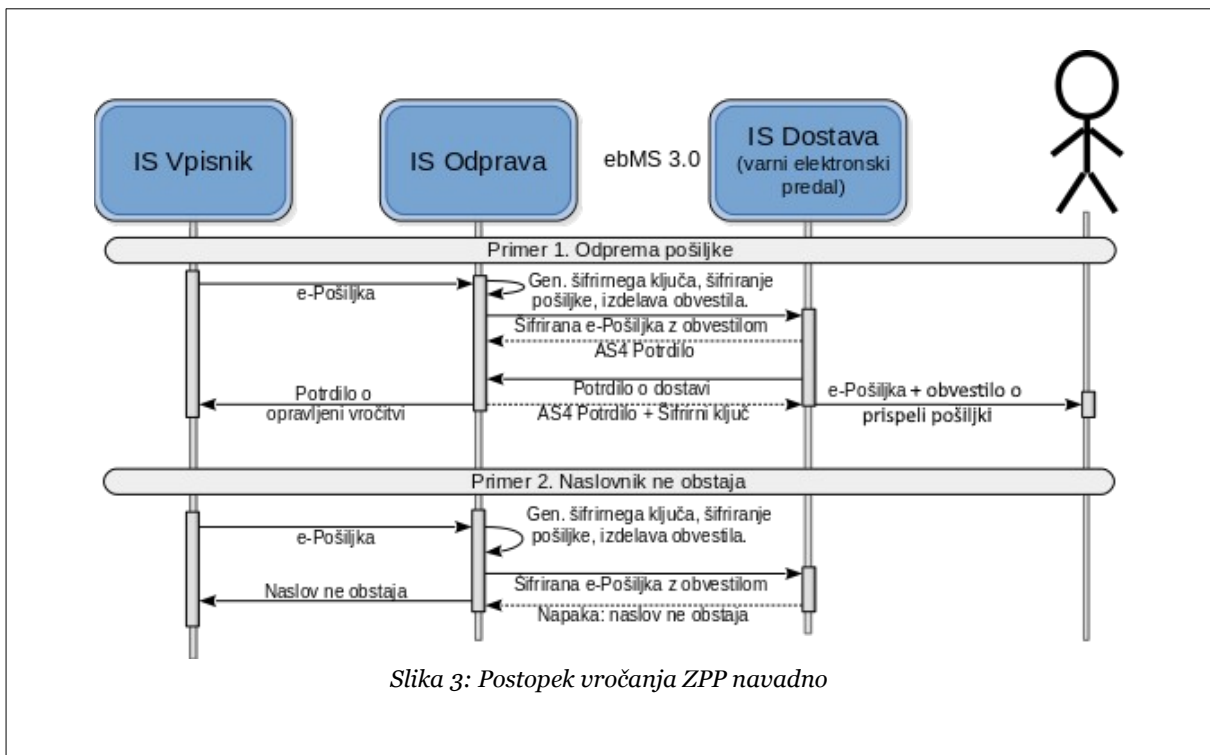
IS Vpisnik

IS Odprava

ebMS 3.0

IS Dostava (varni elektronski predal)

Primer 1. Odprema pošiljke

e-Pošiljka

Gen. šifrirnega ključa, šifriranje pošiljke, izdelava obvestila.

Šifrirana e-Pošiljka z obvestilom

AS4 Potrdilo

Potrdilo o dostavi

e-Pošiljka + obvestilo o prispeli pošiljki

Potrdilo o opravljeni vročitvi

AS4 Potrdilo + Šifrirni ključ

Primer 2. Naslovnik ne obstaja

e-Pošiljka

Gen. šifrirnega ključa, šifriranje pošiljke, izdelava obvestila.

Šifrirana e-Pošiljka z obvestilom

Naslov ne obstaja

Napaka: naslov ne obstaja

Slika 3: Postopek vročanja ZPP navadno